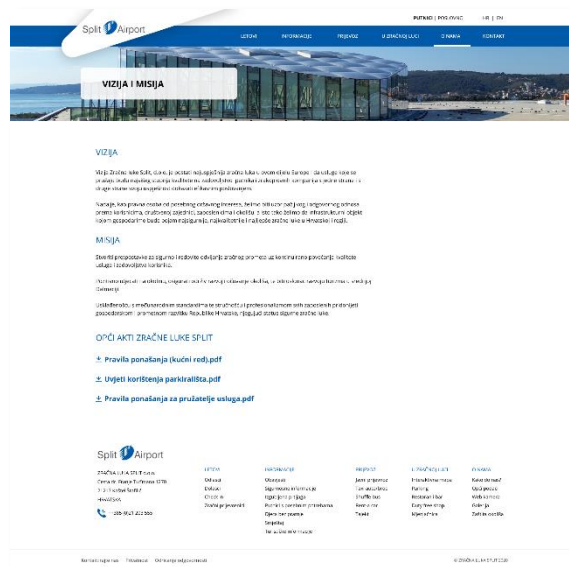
PUTNICI | POSLOVNI HR | EN

Split Airport

LETOVI INFORMACIJE PRIJEVOZ U ZRAČNOJ LUCI O NAMA KONTAKT

VIZIJA I MISIJA

VIZIJA

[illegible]

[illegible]

MISIJA

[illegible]

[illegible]

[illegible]

OPĆI AKTI ZRAČNE LUKE SPLIT

Pravila ponašanja (kućni red).pdf

Uvjeti korištenja parkirališta.pdf

Pravila ponašanja za pružatelje usluga.pdf

Split Airport

ZRAČNA LUKA SPLIT d.o.o.
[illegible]
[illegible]
HRVATSKA

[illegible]

LETOVI
Odlasci
Dolasci
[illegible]
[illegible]

INFORMACIJE
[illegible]
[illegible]
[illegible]
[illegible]
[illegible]
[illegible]
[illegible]

PRIJEVOZ
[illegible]
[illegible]
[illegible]
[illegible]
Taksi

U ZRAČNOJ LUCI
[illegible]
Parking
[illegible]
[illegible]
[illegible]

O NAMA
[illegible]
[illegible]
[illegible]
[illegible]
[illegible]

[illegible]

© ZRAČNA LUKA SPLIT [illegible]